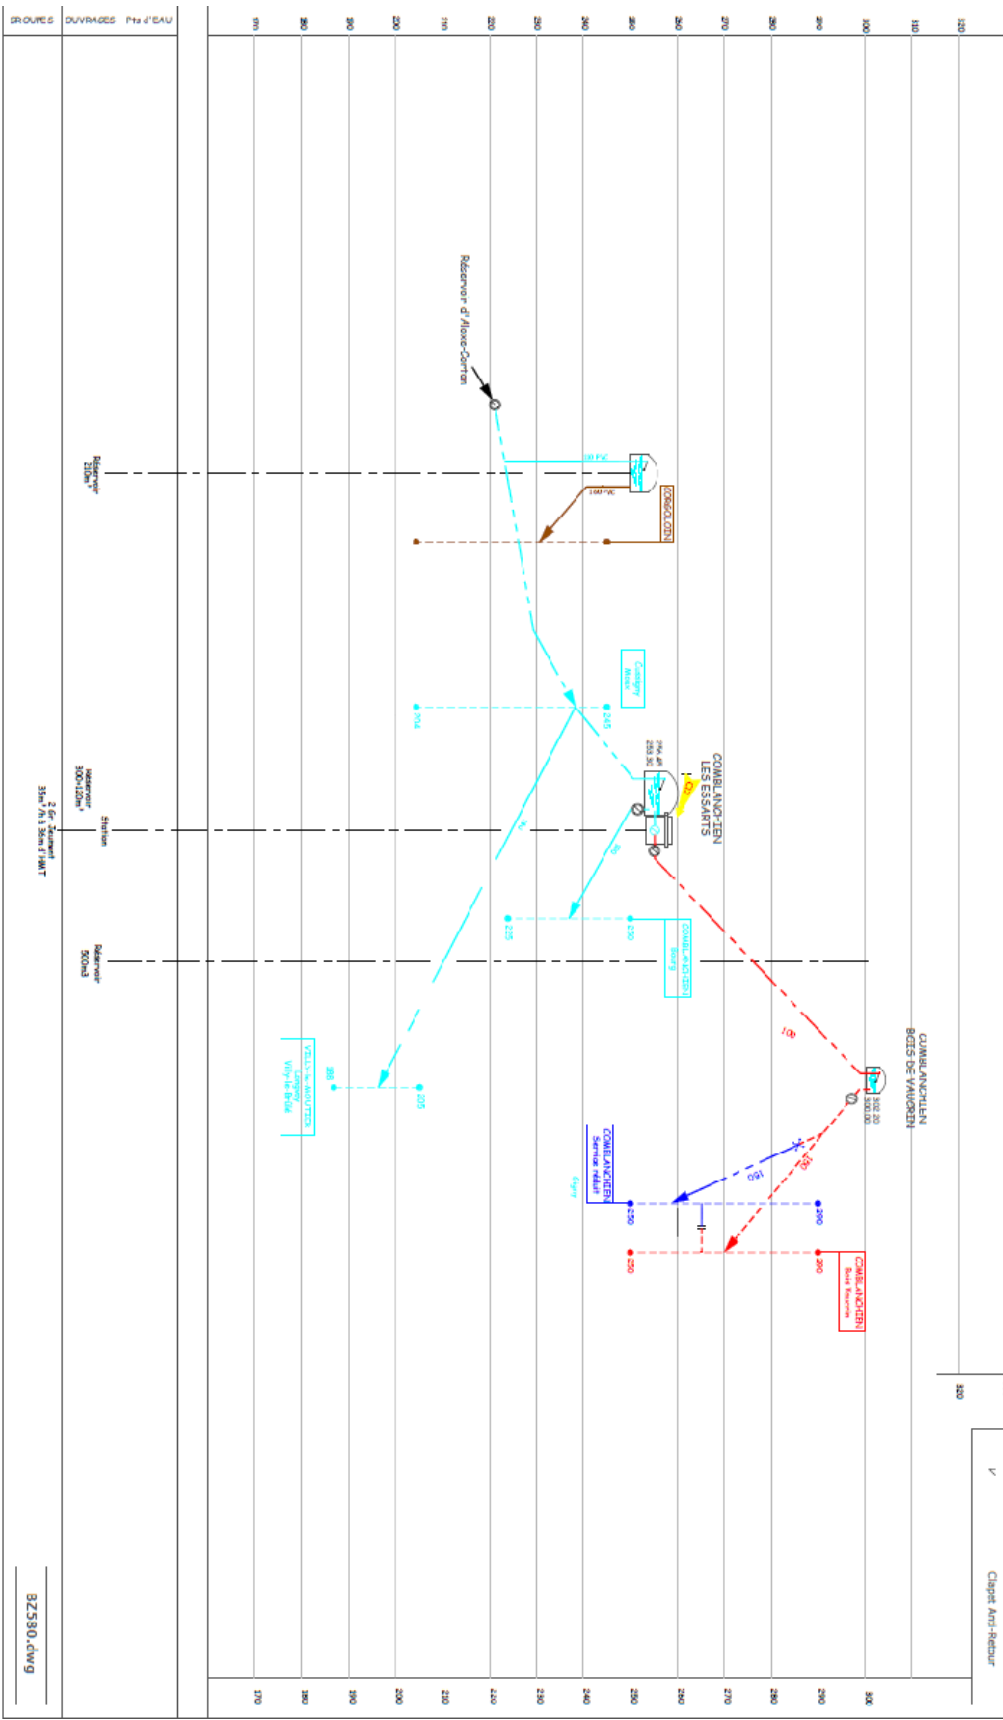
GROUPES OUVRAGES Pts d'EAU

170 180 190 200 210 220 230 240 250 260 270 280 290 300 310 320

Réservoir d'Aloxe-Corton

Réservoir 210m³

CORGOLOIN

Comblanchien Haut

245

205

COMBLANCHIEN LES ESSARTS

Réservoir 300+120m³

Station

2 Grp secours 35m³/h à 36m HMT

230

225

COMBLANCHIEN Bourg

Réservoir 500m3

COMBLANCHIEN BOIS DE VAUGRIN

302.20 300.00

VILLERS-LA-FAYE Corgoloin Villy-le-Brûlé

205

COMBLANCHIEN Service réduit

290

250

COMBLANCHIEN Bois Vaugrin

290

250

320

Clapet Anti-Retour

BZ580.dwg